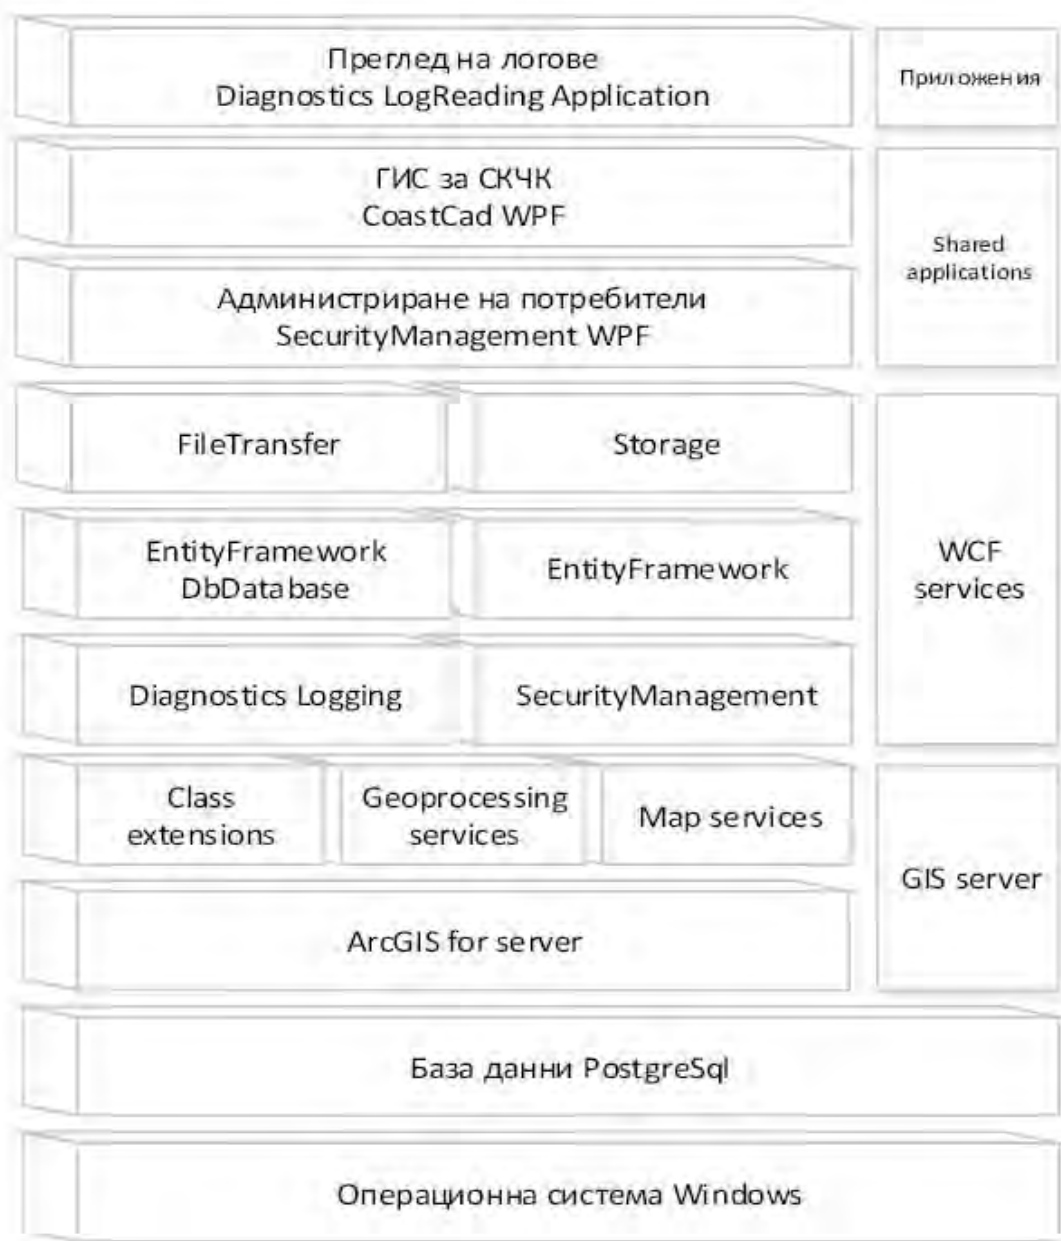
Преглед на логове
Diagnostics LogReading Application

Приложения

ГИС за СКЧК
CoastCad WPF

Администриране на потребители
SecurityManagement WPF

Shared applications

FileTransfer

Storage

EntityFramework
DbDatabase

EntityFramework

Diagnostics Logging

SecurityManagement

WCF services

Class extensions

Geoprocessing services

Map services

ArcGIS for server

GIS server

База данни PostgreSql

Операционна система Windows